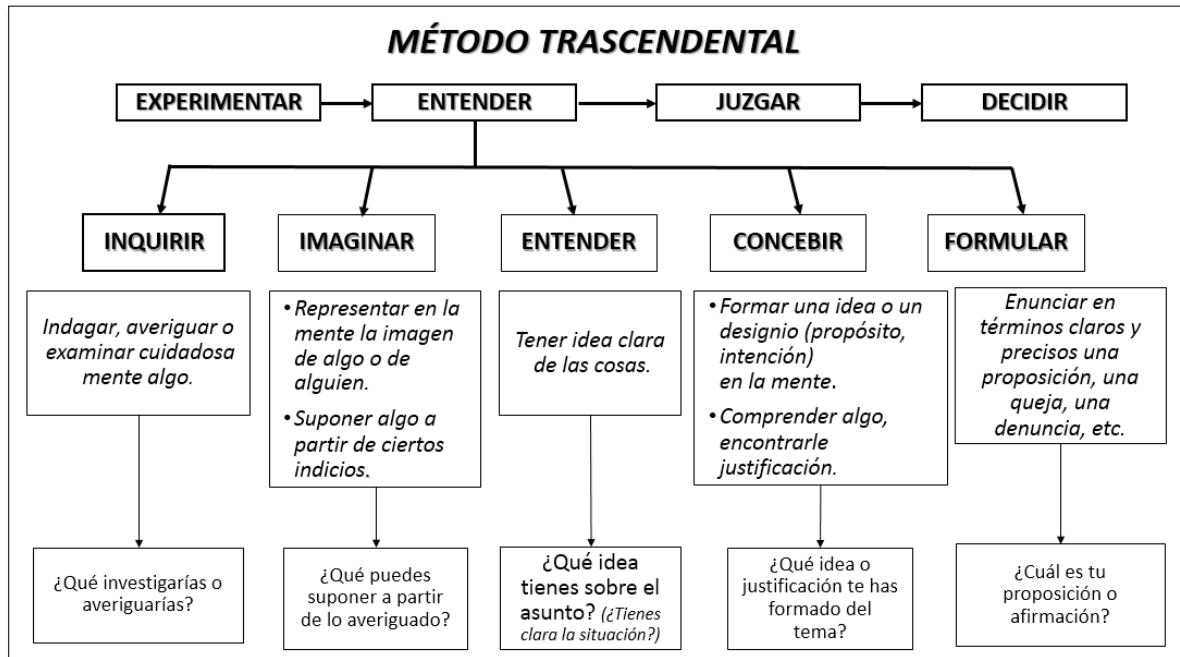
MÉTODO TRASCENDENTAL

EXPERIMENTAR

ENTENDER

JUZGAR

DECIDIR

INQUIRIR

Indagar, averiguar o examinar cuidadosa mente algo.

¿Qué investigarías o averiguarías?

IMAGINAR

• Representar en la mente la imagen de algo o de alguien.
• Suponer algo a partir de ciertos indicios.

¿Qué puedes suponer a partir de lo averiguado?

ENTENDER

Tener idea clara de las cosas.

¿Qué idea tienes sobre el asunto? (¿Tienes clara la situación?)

CONCEBIR

• Formar una idea o un designio (propósito, intención) en la mente.
• Comprender algo, encontrarle justificación.

¿Qué idea o justificación te has formado del tema?

FORMULAR

Enunciar en términos claros y precisos una proposición, una queja, una denuncia, etc.

¿Cuál es tu proposición o afirmación?